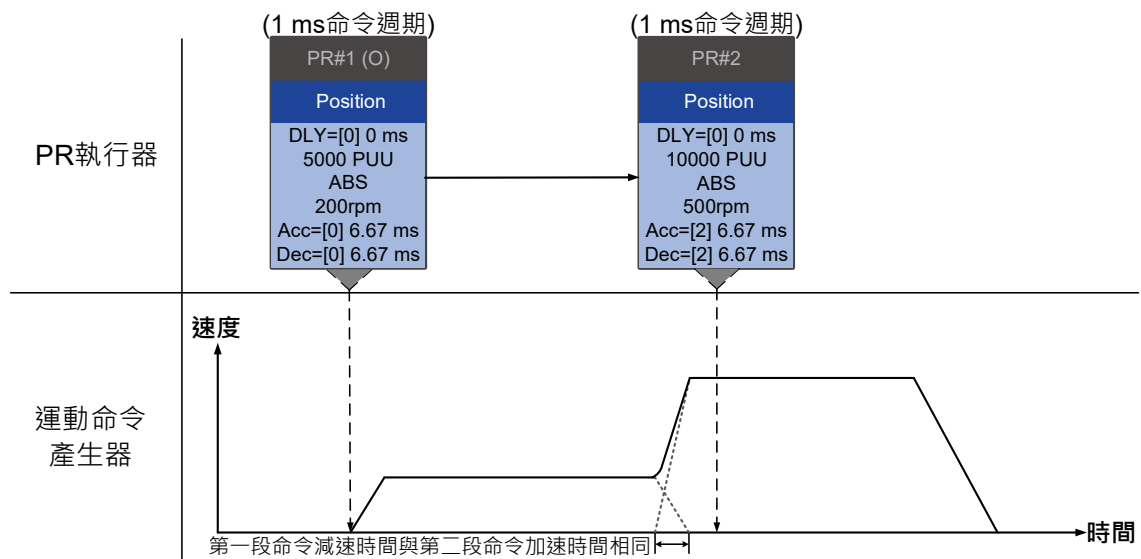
(1 ms命令週期)

PR#1 (O)

Position

DLY=[0] 0 ms
5000 PUU
ABS
200rpm
Acc=[0] 6.67 ms
Dec=[0] 6.67 ms

(1 ms命令週期)

PR#2

Position

DLY=[0] 0 ms
10000 PUU
ABS
500rpm
Acc=[2] 6.67 ms
Dec=[2] 6.67 ms

PR執行器

速度

運動命令產生器

時間

第一段命令減速時間與第二段命令加速時間相同